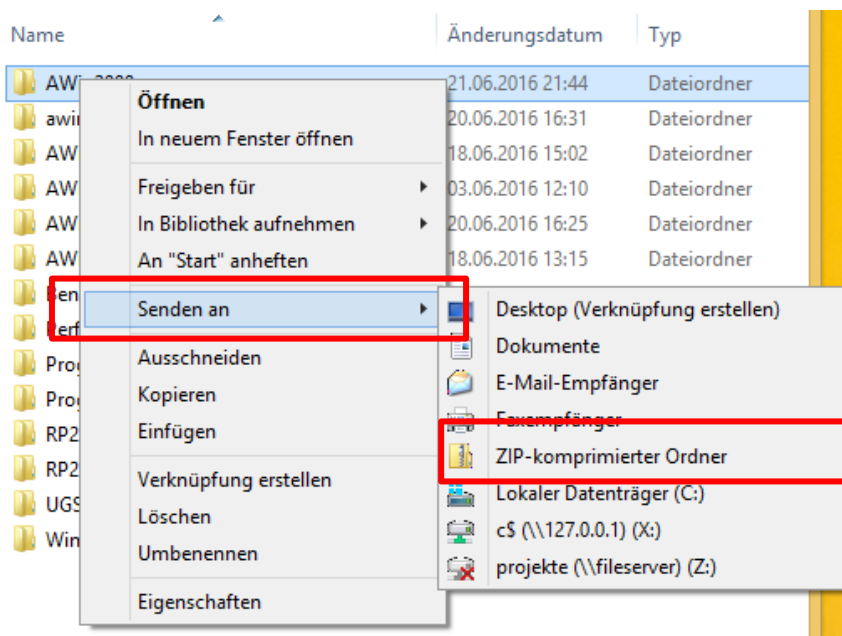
| Name | Änderungsdatum | Typ |
|---|---|---|
| AWi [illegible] | 21.06.2016 21:44 | Dateiordner |
| awi | 20.06.2016 16:31 | Dateiordner |
| AW | 18.06.2016 15:02 | Dateiordner |
| AW | 03.06.2016 12:10 | Dateiordner |
| AW | 20.06.2016 16:25 | Dateiordner |
| AW | 18.06.2016 13:15 | Dateiordner |
| Ben | | |
| Perf | | |
| Prog | | |
| Prog | | |
| RP2 | | |
| RP2 | | |
| UGS | | |
| Win | | |

Öffnen
In neuem Fenster öffnen
Freigeben für
In Bibliothek aufnehmen
An "Start" anheften
Senden an
Ausschneiden
Kopieren
Einfügen
Verknüpfung erstellen
Löschen
Umbenennen
Eigenschaften

Desktop (Verknüpfung erstellen)
Dokumente
E-Mail-Empfänger
Faxempfänger
ZIP-komprimierter Ordner
Lokaler Datenträger (C:)
c$ (\\127.0.0.1) (X:)
projekte (\\fileserver) (Z:)